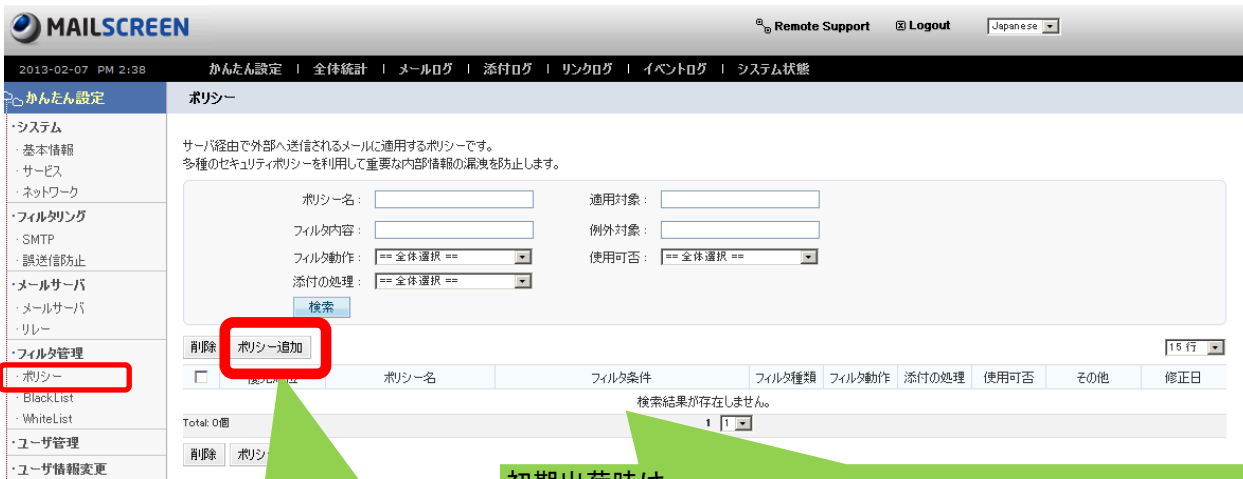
MAILSCREEN

Remote Support Logout Japanese

2013-02-07 PM 2:38

かんたん設定 | 全体統計 | メールログ | 添付ログ | リンクログ | イベントログ | システム状態

かんたん設定

ポリシー

·システム
· 基本情報
· サービス
· ネットワーク
·フィルタリング
· SMTP
· 誤送信防止
·メールサーバ
· メールサーバ
· リレー
·フィルタ管理
· ポリシー
· BlackList
· WhiteList
·ユーザ管理
·ユーザ情報変更

サーバ経由で外部へ送信されるメールに適用するポリシーです。
多種のセキュリティポリシーを利用して重要な内部情報の漏洩を防止します。

ポリシー名 :
適用対象 :
フィルタ内容 :
例外対象 :
フィルタ動作 : == 全体選択 ==
使用可否 : == 全体選択 ==
添付の処理 : == 全体選択 ==

検索

削除 ポリシー追加

15 行

| | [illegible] | ポリシー名 | フィルタ条件 | フィルタ種類 | フィルタ動作 | 添付の処理 | 使用可否 | その他 | 修正日 |
|---|---|---|---|---|---|---|---|---|---|
| 検索結果が存在しません。 | | | | | | | | | |

Total: 0個

1 1

削除 ポリシ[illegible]

初期出荷時は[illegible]